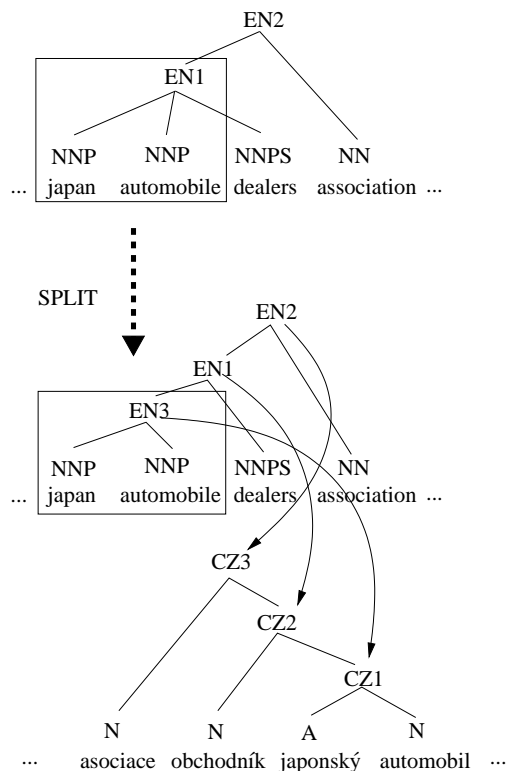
EN2

EN1

NNP NNP NNPS NN

... japan automobile dealers association ...

SPLIT

EN2

EN1

EN3

NNP NNP NNPS NN

... japan automobile dealers association ...

CZ3

CZ2

CZ1

N N A N

... asociace obchodník japonský automobil ...